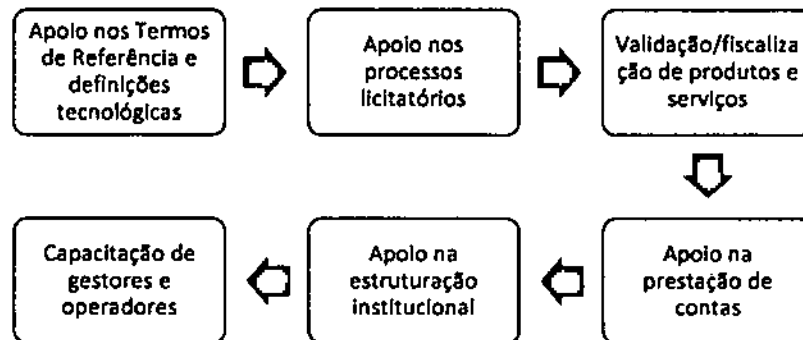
Apoio nos Termos de Referência e definições tecnológicas

Apoio nos processos licitatórios

Validação/fiscalização de produtos e serviços

Apoio na prestação de contas

Apoio na estruturação institucional

Capacitação de gestores e operadores